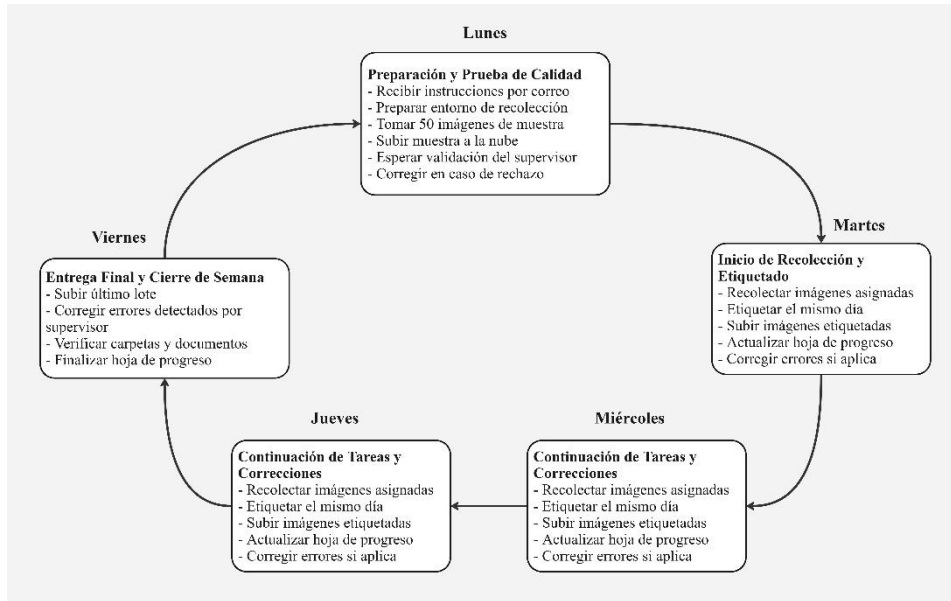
Lunes

Preparación y Prueba de Calidad
- Recibir instrucciones por correo
- Preparar entorno de recolección
- Tomar 50 imágenes de muestra
- Subir muestra a la nube
- Esperar validación del supervisor
- Corregir en caso de rechazo

Martes

Inicio de Recolección y Etiquetado
- Recolectar imágenes asignadas
- Etiquetar el mismo día
- Subir imágenes etiquetadas
- Actualizar hoja de progreso
- Corregir errores si aplica

Miércoles

Continuación de Tareas y Correcciones
- Recolectar imágenes asignadas
- Etiquetar el mismo día
- Subir imágenes etiquetadas
- Actualizar hoja de progreso
- Corregir errores si aplica

Jueves

Continuación de Tareas y Correcciones
- Recolectar imágenes asignadas
- Etiquetar el mismo día
- Subir imágenes etiquetadas
- Actualizar hoja de progreso
- Corregir errores si aplica

Viernes

Entrega Final y Cierre de Semana
- Subir último lote
- Corregir errores detectados por supervisor
- Verificar carpetas y documentos
- Finalizar hoja de progreso